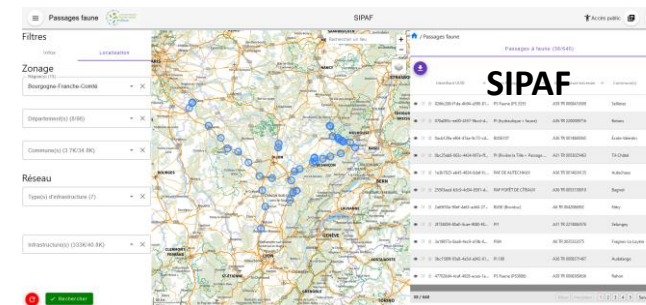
Passages faune

SIPAF

Accès public

Filtres

Infos

Localisation

Zonage

Région(s) (1/5)

Bourgogne-Franche-Comté

Département(s) (8/8)

Commune(s) (3 7K/34.8K)

Réseau

Type(s) d'infrastructure (7)

Infrastructure(s) (333K/40.6K)

Rechercher

Rechercher sur la...

/ Passages faune

Passages à faune (38/645)

SIPAF

Commune(s)

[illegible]

38 / 645

1 2 3 4 5